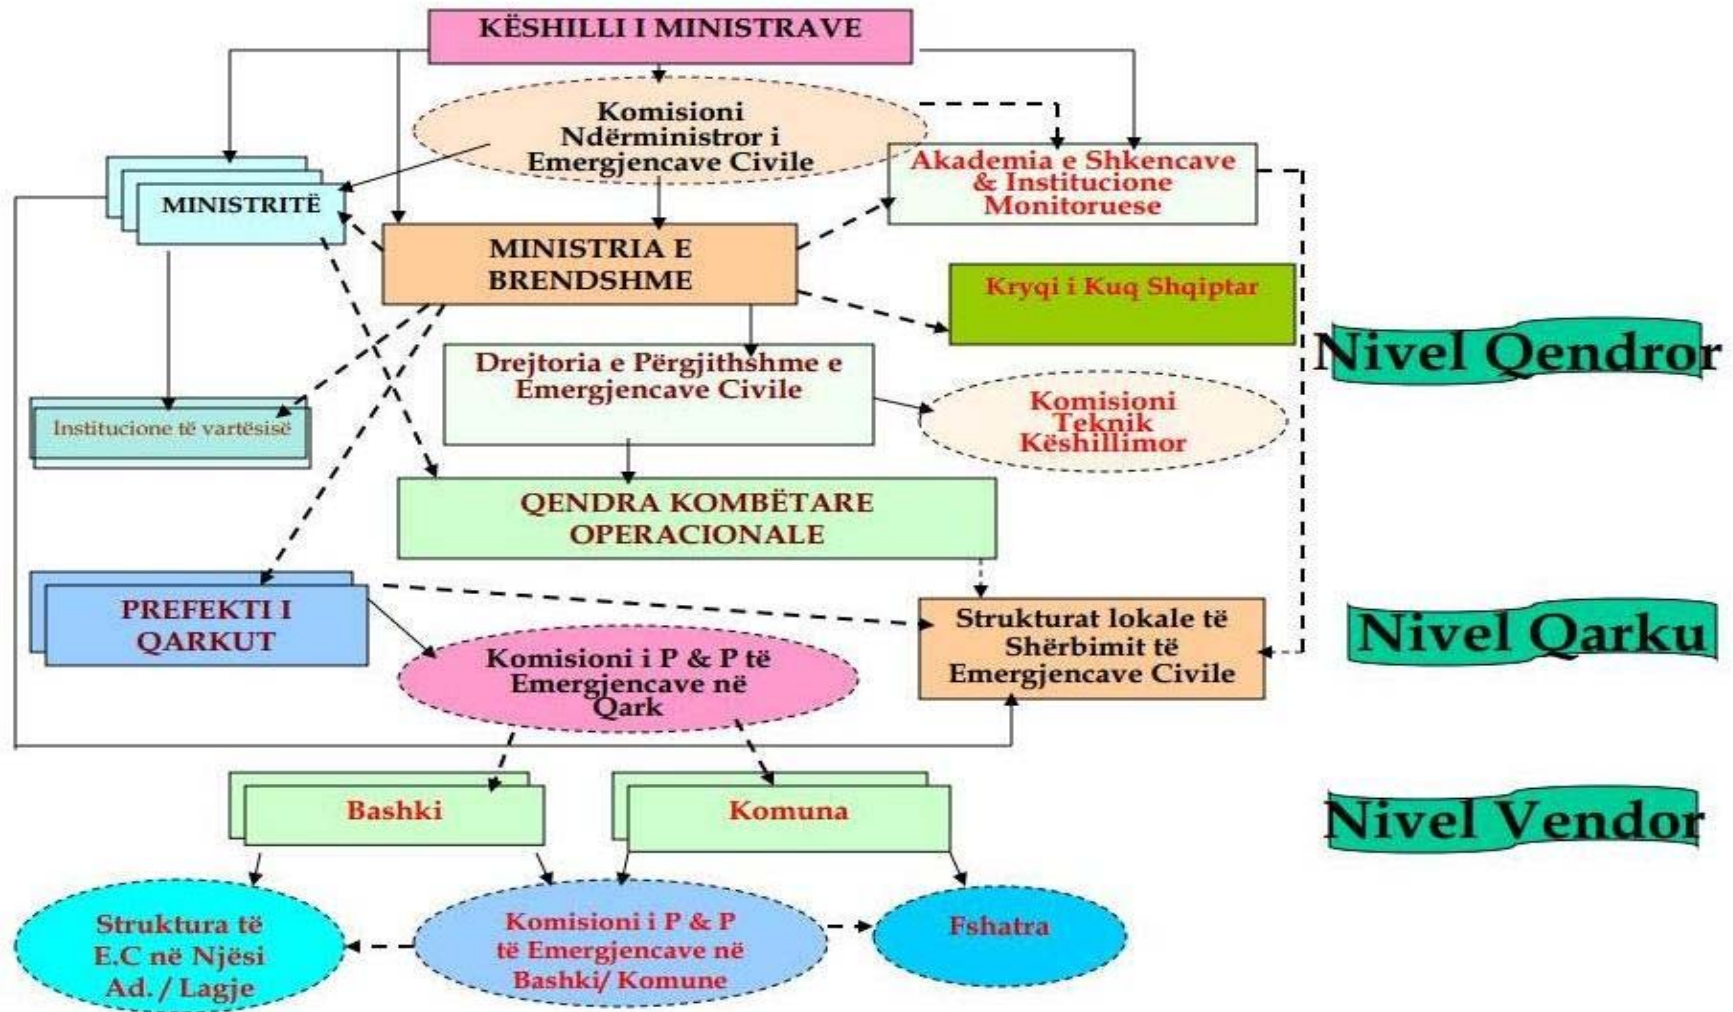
KËSHILLI I MINISTRAVE

Komisioni Ndërministror i Emergjencave Civile

Akademia e Shkencave & Institucione Monitoruese

MINISTRITË

MINISTRIA E BRENDSHME

Kryqi i Kuq Shqiptar

Nivel Qendror

Drejtoria e Përgjithshme e Emergjencave Civile

Komisioni Teknik Këshillimor

Institucione të vartësisë

QENDRA KOMBËTARE OPERACIONALE

PREFEKTI I QARKUT

Strukturat lokale të Shërbimit të Emergjencave Civile

Nivel Qarku

Komisioni i P & P të Emergjencave në Qark

Bashki

Komuna

Nivel Vendor

Struktura të E.C në Njësi Ad. / Lagje

Komisioni i P & P të Emergjencave në Bashki/ Komune

Fshatra